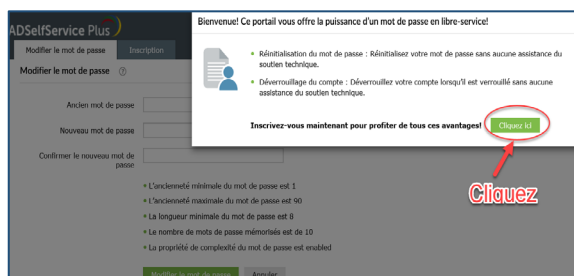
ADSelfService Plus

Modifier le mot de passe | Inscription

Modifier le mot de passe ?

Ancien mot de passe

Nouveau mot de passe

Confirmer le nouveau mot de passe

L'ancienneté minimale du mot de passe est 1

L'ancienneté maximale du mot de passe est 90

La longueur minimale du mot de passe est 8

Le nombre de mots de passe mémorisés est de 10

La propriété de complexité du mot de passe est enabled

Modifier le mot de passe | Annuler

Bienvenue! Ce portail vous offre la puissance d'un mot de passe en libre-service!

Réinitialisation du mot de passe : Réinitialisez votre mot de passe sans aucune assistance du soutien technique.

Déverrouillage du compte : Déverrouillez votre compte lorsqu'il est verrouillé sans aucune assistance du soutien technique.

Inscrivez-vous maintenant pour profiter de tous ces avantages!

Cliquez ici

Cliquez